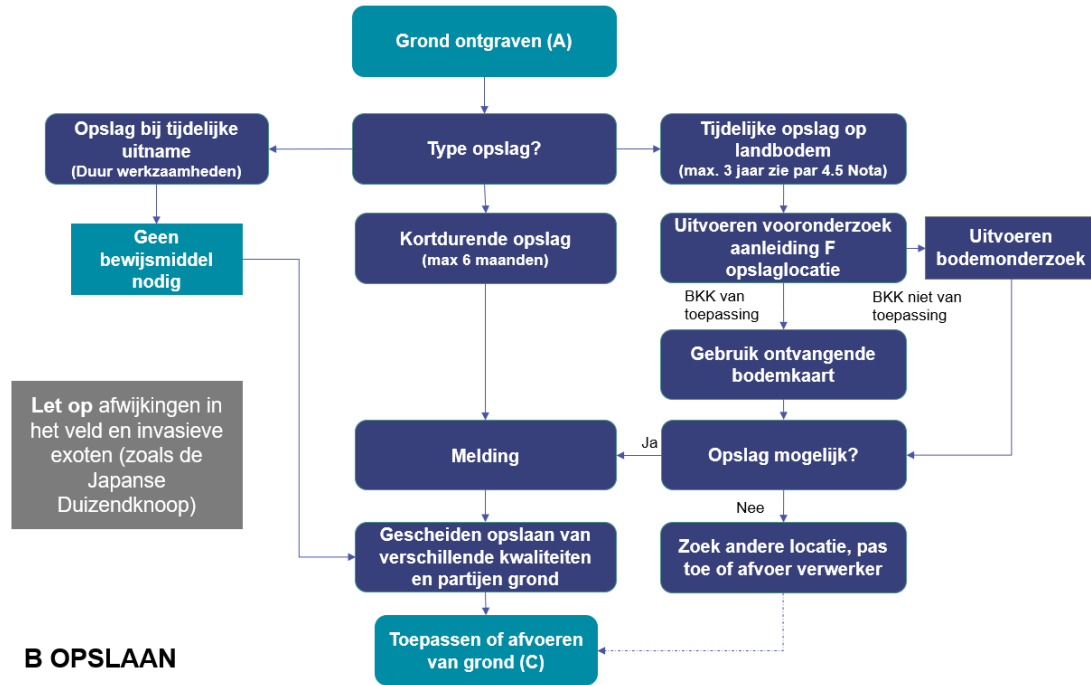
Grond ontgraven (A)

Type opslag?

Opslag bij tijdelijke uitname
(Duur werkzaamheden)

Tijdelijke opslag op landbodem
(max. 3 jaar zie par 4.5 Nota)

Geen bewijsmiddel nodig

Kortdurende opslag
(max 6 maanden)

Uitvoeren vooronderzoek aanleiding F opslaglocatie

Uitvoeren bodemonderzoek

BKK van toepassing

BKK niet van toepassing

Gebruik ontvangende bodemkaart

Let op afwijkingen in het veld en invasieve exoten (zoals de Japanse Duizendknoop)

Melding

Ja

Opslag mogelijk?

Nee

Gescheiden opslaan van verschillende kwaliteiten en partijen grond

Zoek andere locatie, pas toe of afvoer verwerker

Toepassen of afvoeren van grond (C)

B OPSLAAN